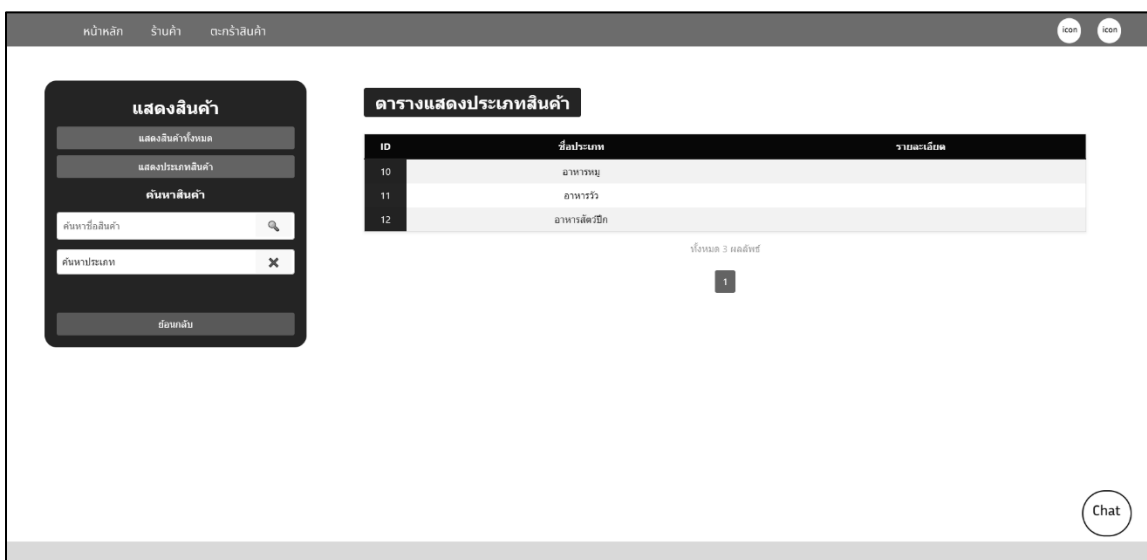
หน้าหลัก ร้านค้า ตะกร้าสินค้า

icon icon

แสดงสินค้า

แสดงสินค้าทั้งหมด

แสดงประเภทสินค้า

ค้นหาสินค้า

ค้นหาชื่อสินค้า

ค้นหาประเภท

ย้อนกลับ

ตารางแสดงประเภทสินค้า

| ID | ชื่อประเภท | รายละเอียด |
|---|---|---|
| 10 | อาหารหมู | |
| 11 | อาหารวัว | |
| 12 | อาหารสัตว์ปีก | |

ทั้งหมด 3 ผลลัพธ์

1

Chat